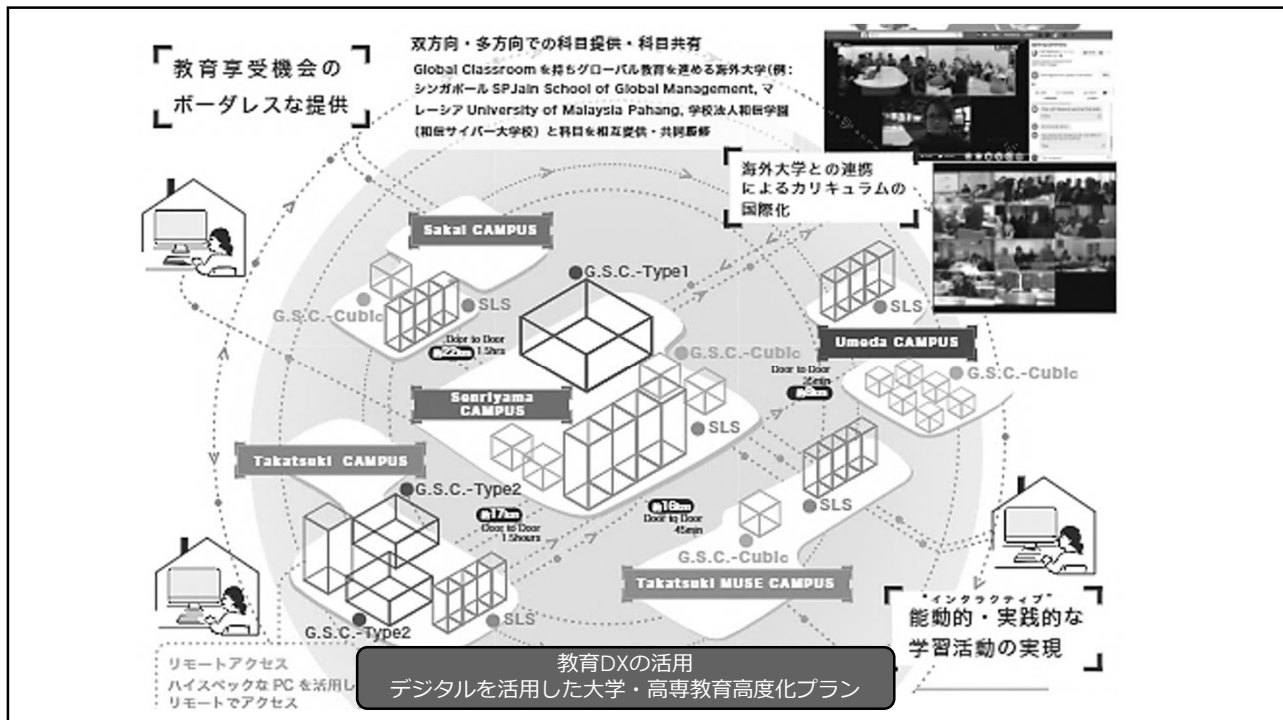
「教育享受機会のボーダレスな提供」

双方向・多方向での科目提供・科目共有
Global Classroom を持ちグローバル教育を進める海外大学(例：シンガポール SPJain School of Global Management, マレーシア University of Malaysia Pahang, 学校法人和歌学園(和歌サイバー大学校)と科目を相互提供・共同開講

海外大学との連携によるカリキュラムの国際化

Sakai CAMPUS
G.S.C.-Type1
SLS
G.S.C.-Cubic
Door to Door 1.5hrs
約22km
G.S.C.-Cubic
Umeda CAMPUS
SLS
Door to Door 25min
約8km
G.S.C.-Cubic
Senriyama CAMPUS
SLS
Takatsuki CAMPUS
G.S.C.-Type2
約17km Door to Door 1.5hours
約16km Door to Door 45min
SLS
G.S.C.-Cubic
Takatsuki MUSE CAMPUS
G.S.C.-Type2
SLS

「インタラクティブ 能動的・実践的な学習活動の実現」

リモートアクセス
ハイスペックな PC を活用し
リモートでアクセス

教育DXの活用
デジタルを活用した大学・高専教育高度化プラン